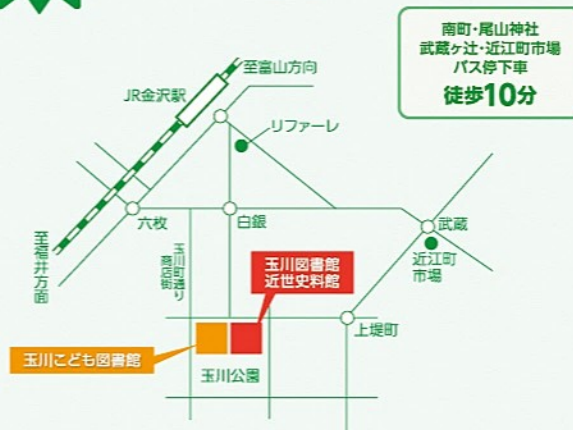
南町・尾山神社
武蔵ヶ辻・近江町市場
バス停下車
徒歩10分

至富山方向

JR金沢駅

リファーレ

至福井方面

六枚

白銀

武蔵

近江町
市場

玉川町商店街通り

玉川図書館
近世史料館

上堤町

玉川こども図書館

玉川公園